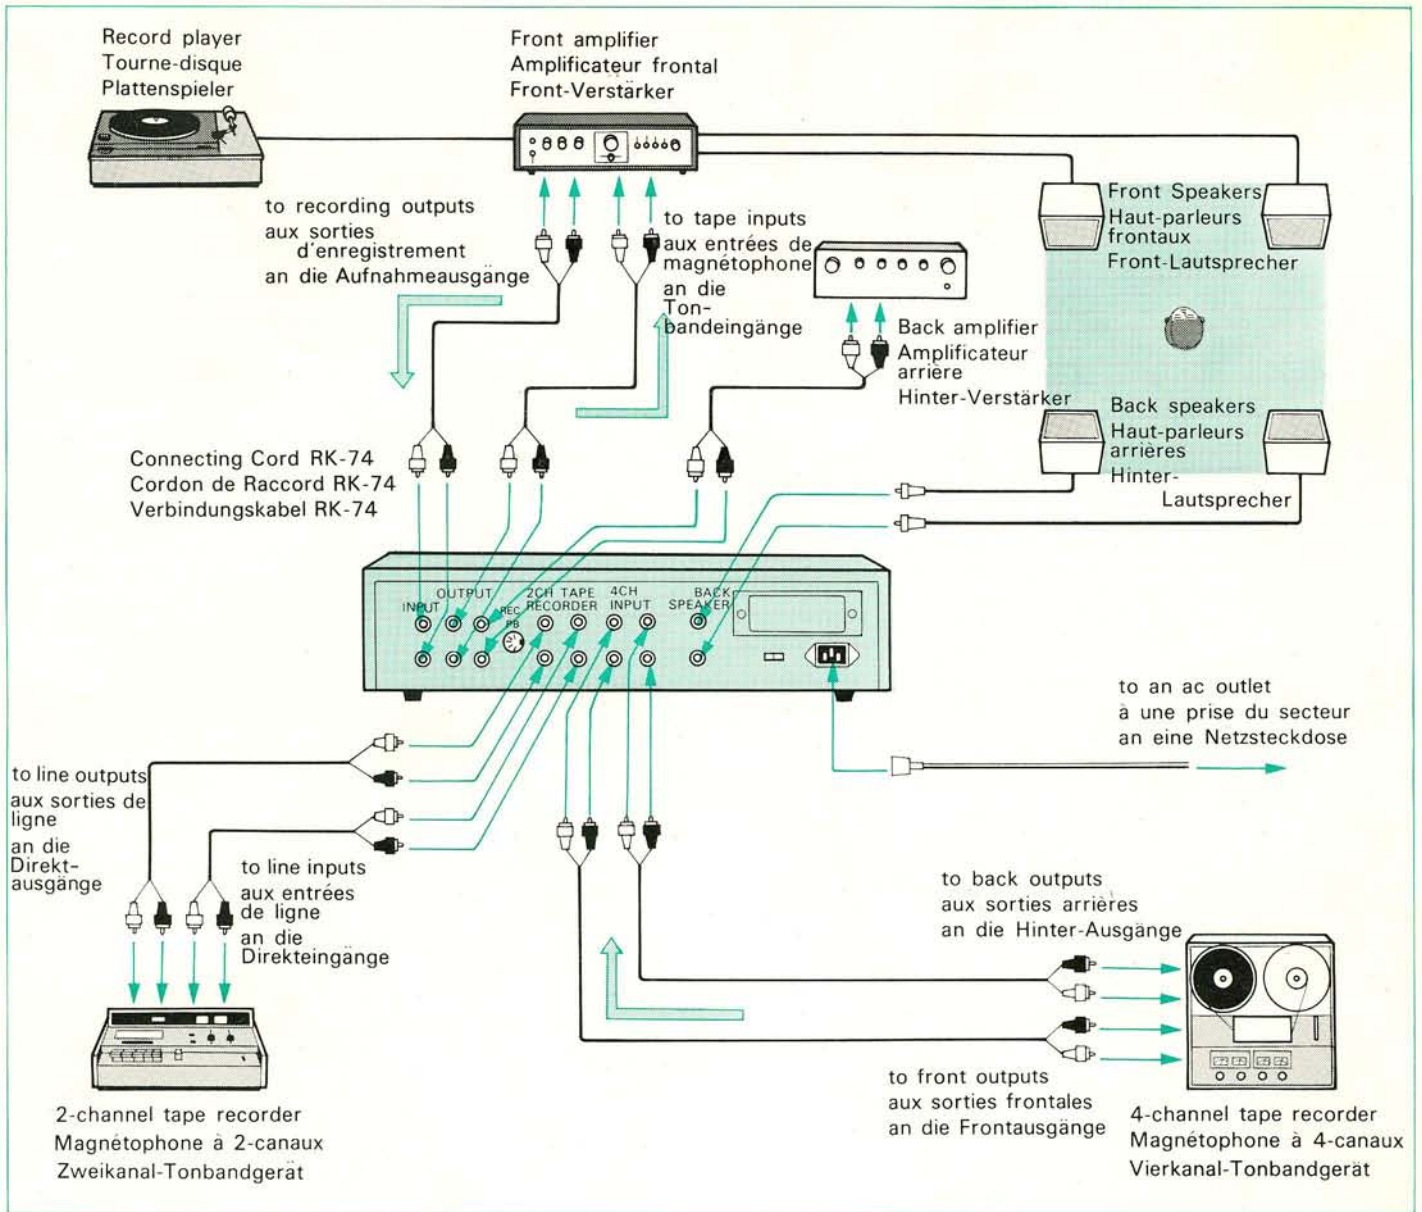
Record player
Tourne-disque
Plattenspieler

Front amplifier
Amplificateur frontal
Front-Verstärker

Front Speakers
Haut-parleurs frontaux
Front-Lautsprecher

to recording outputs
aux sorties d'enregistrement
an die Aufnahmeausgänge

to tape inputs
aux entrées de magnétophone
an die Tonbandeingänge

Back amplifier
Amplificateur arrière
Hinter-Verstärker

Back speakers
Haut-parleurs arrières
Hinter-Lautsprecher

Connecting Cord RK-74
Cordon de Raccord RK-74
Verbindungskabel RK-74

INPUT OUTPUT REC PB 2CH TAPE RECORDER 4CH INPUT BACK SPEAKER

to an ac outlet
à une prise du secteur
an eine Netzsteckdose

to line outputs
aux sorties de ligne
an die Direktausgänge

to line inputs
aux entrées de ligne
an die Direkteingänge

to back outputs
aux sorties arrières
an die Hinter-Ausgänge

to front outputs
aux sorties frontales
an die Frontausgänge

2-channel tape recorder
Magnétophone à 2-canaux
Zweikanal-Tonbandgerät

4-channel tape recorder
Magnétophone à 4-canaux
Vierkanal-Tonbandgerät